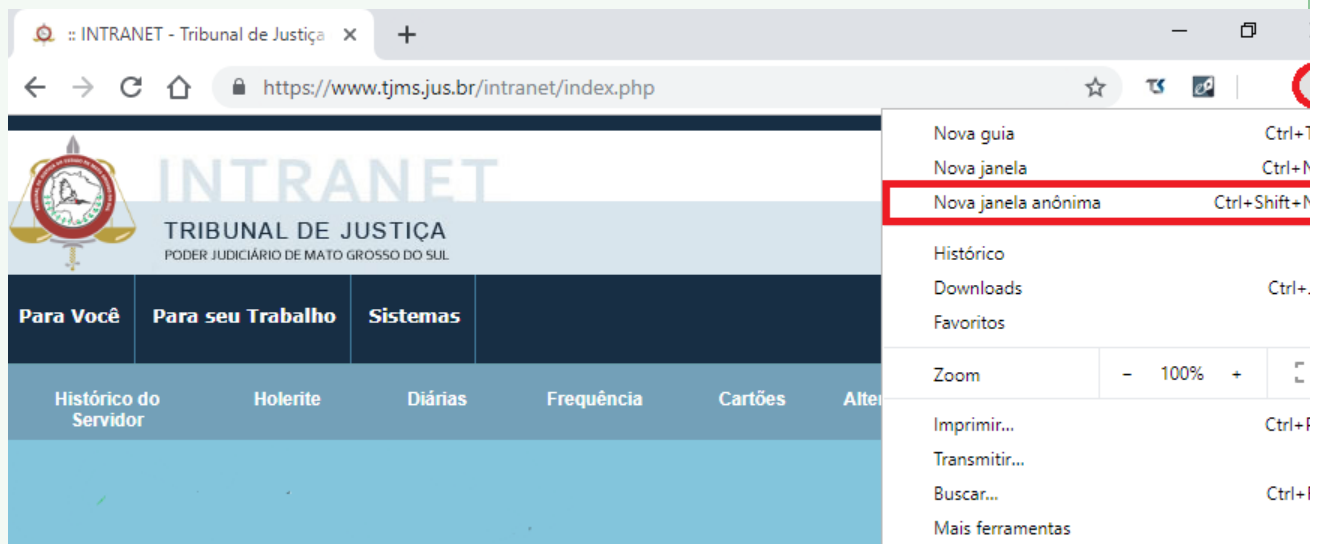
:: INTRANET - Tribunal de Justiça ×

+

https://www.tjms.jus.br/intranet/index.php

INTRANET

TRIBUNAL DE JUSTIÇA

PODER JUDICIÁRIO DE MATO GROSSO DO SUL

Para Você | Para seu Trabalho | Sistemas

Histórico do Servidor | Holerite | Diárias | Frequência | Cartões | Alter

Nova guia Ctrl+T

Nova janela Ctrl+N

Nova janela anônima Ctrl+Shift+N

Histórico

Downloads Ctrl+J

Favoritos

Zoom – 100% +

Imprimir... Ctrl+P

Transmitir...

Buscar... Ctrl+F

Mais ferramentas